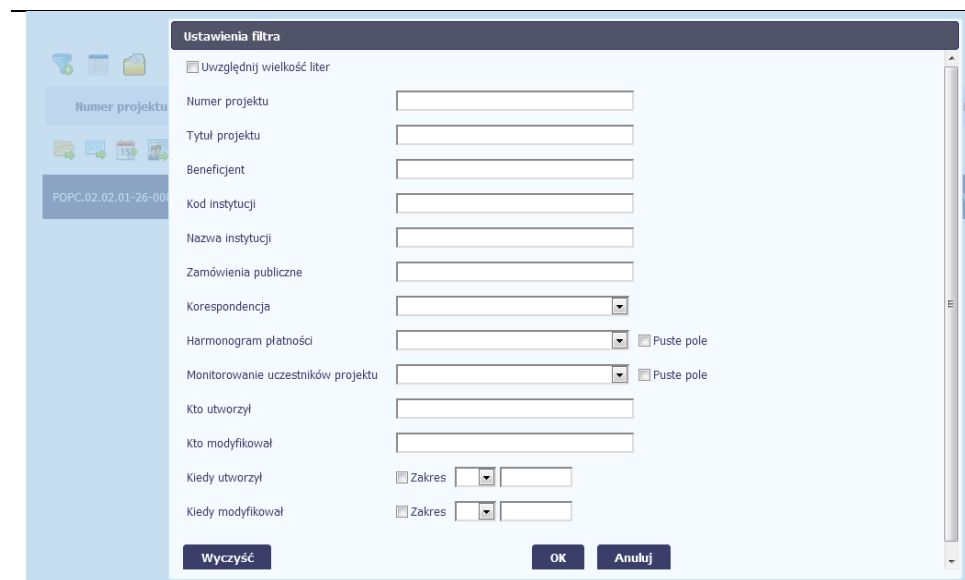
Ustawienia filtra

Numer projektu

POPC.02.02.01-26-00

Uwzględnij wielkość liter

Numer projektu

Tytuł projektu

Beneficjent

Kod instytucji

Nazwa instytucji

Zamówienia publiczne

Korespondencja

Harmonogram płatności Puste pole

Monitorowanie uczestników projektu Puste pole

Kto utworzył

Kto modyfikował

Kiedy utworzył Zakres

Kiedy modyfikował Zakres

Wyczyść

OK

Anuluj